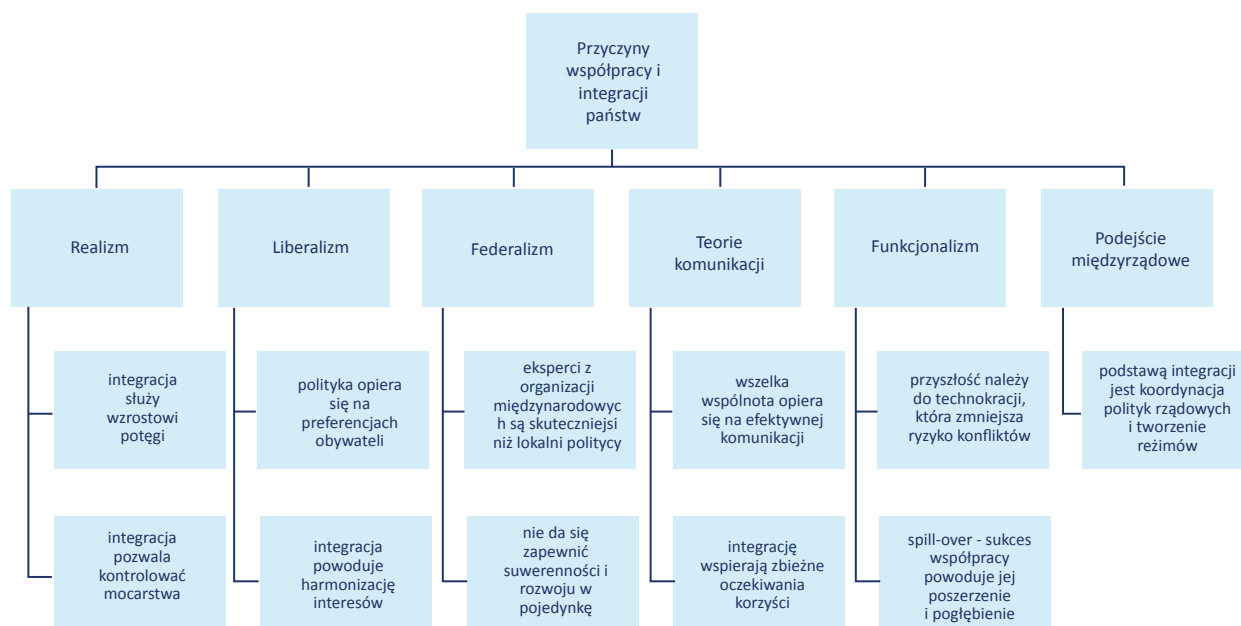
Przyczyny współpracy i integracji państw

Realizm

integracja służy wzrostowi potęgi

integracja pozwala kontrolować mocarstwa

Liberalizm

polityka opiera się na preferencjach obywateli

integracja powoduje harmonizację interesów

Federalizm

eksperci z organizacji międzynarodowych są skuteczniejsi niż lokalni politycy

nie da się zapewnić suwerenności i rozwoju w pojedynkę

Teorie komunikacji

wszelka wspólnota opiera się na efektywnej komunikacji

integrację wspierają zbieżne oczekiwania korzyści

Funkcjonalizm

przyszłość należy do technokracji, która zmniejsza ryzyko konfliktów

spill-over - sukces współpracy powoduje jej poszerzenie i pogłębienie

Podejście międzyrządowe

podstawą integracji jest koordynacja polityk rządowych i tworzenie reżimów